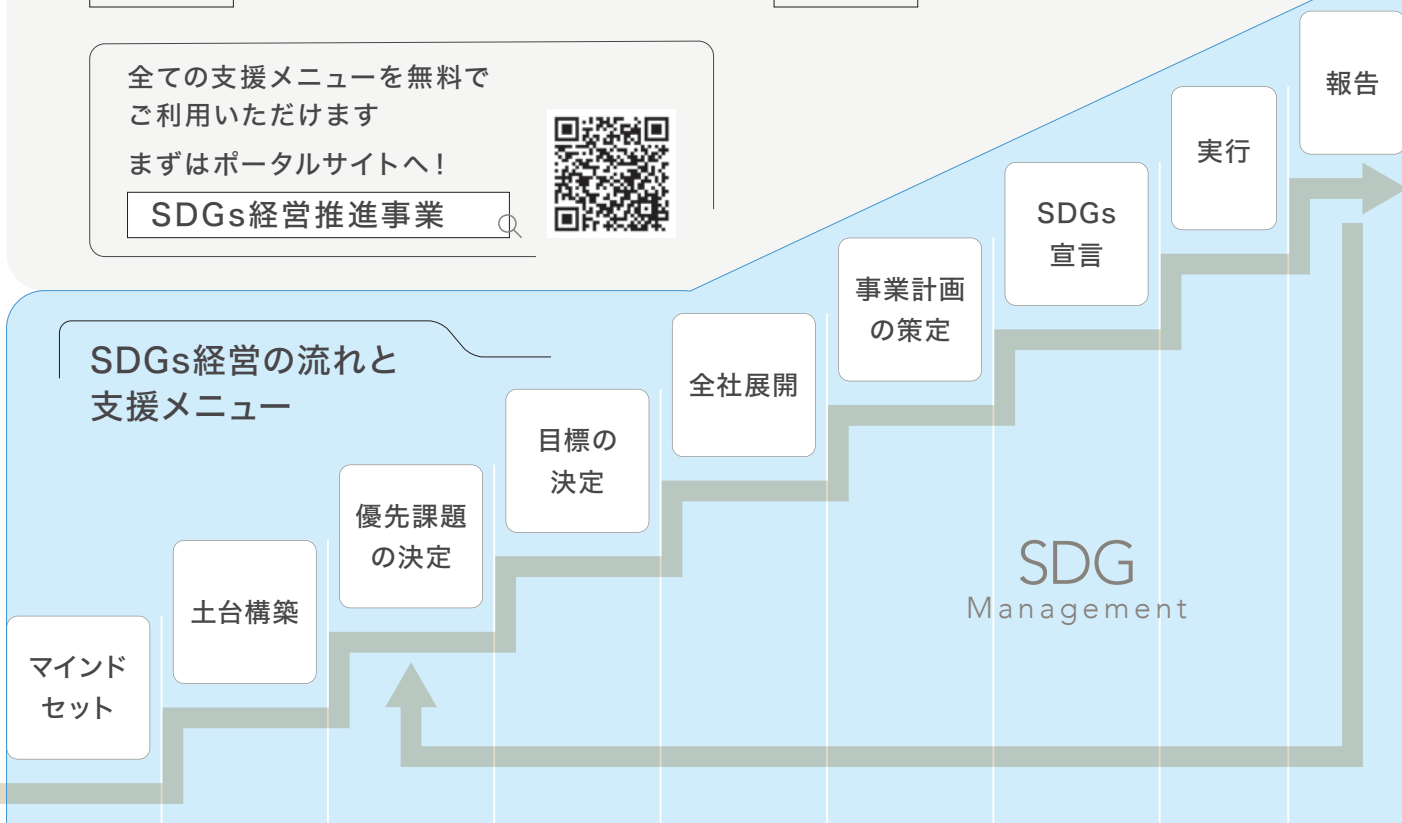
全ての支援メニューを無料でご利用いただけます

まずはポータルサイトへ！

SDGs経営推進事業

SDGs経営の流れと支援メニュー

マインドセット

土台構築

優先課題の決定

目標の決定

全社展開

事業計画の策定

SDGs宣言

実行

報告

SDG
Management